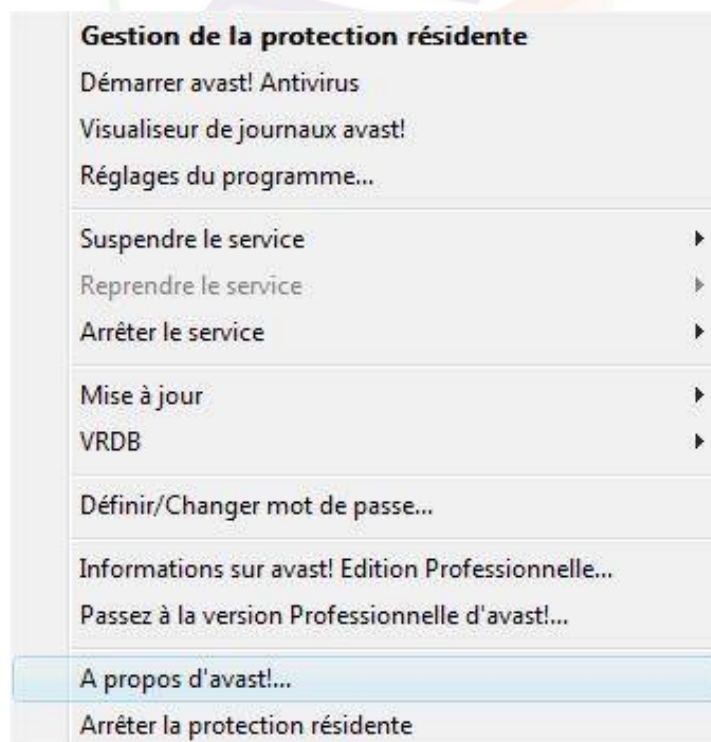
Gestion de la protection résidente
Démarrer avast! Antivirus
Visualiseur de journaux avast!
Réglages du programme...

Suspendre le service
Reprendre le service
Arrêter le service

Mise à jour
VRDB

Définir/Changer mot de passe...

Informations sur avast! Edition Professionnelle...
Passez à la version Professionnelle d'avast!...

A propos d'avast!...
Arrêter la protection résidente